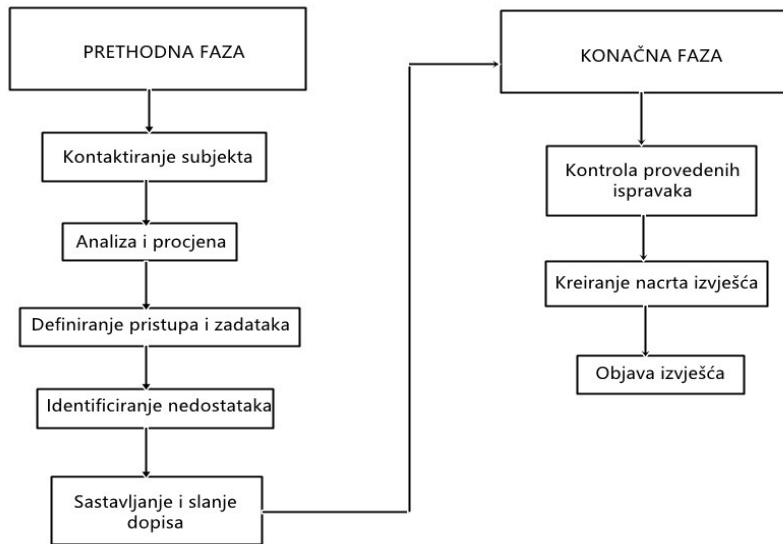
PRETHODNA FAZA

Kontaktiranje subjekta

Analiza i procjena

Definiranje pristupa i zadataka

Identificiranje nedostataka

Sastavljanje i slanje dopisa

KONAČNA FAZA

Kontrola provedenih ispravaka

Kreiranje nacrta izvješća

Objava izvješća